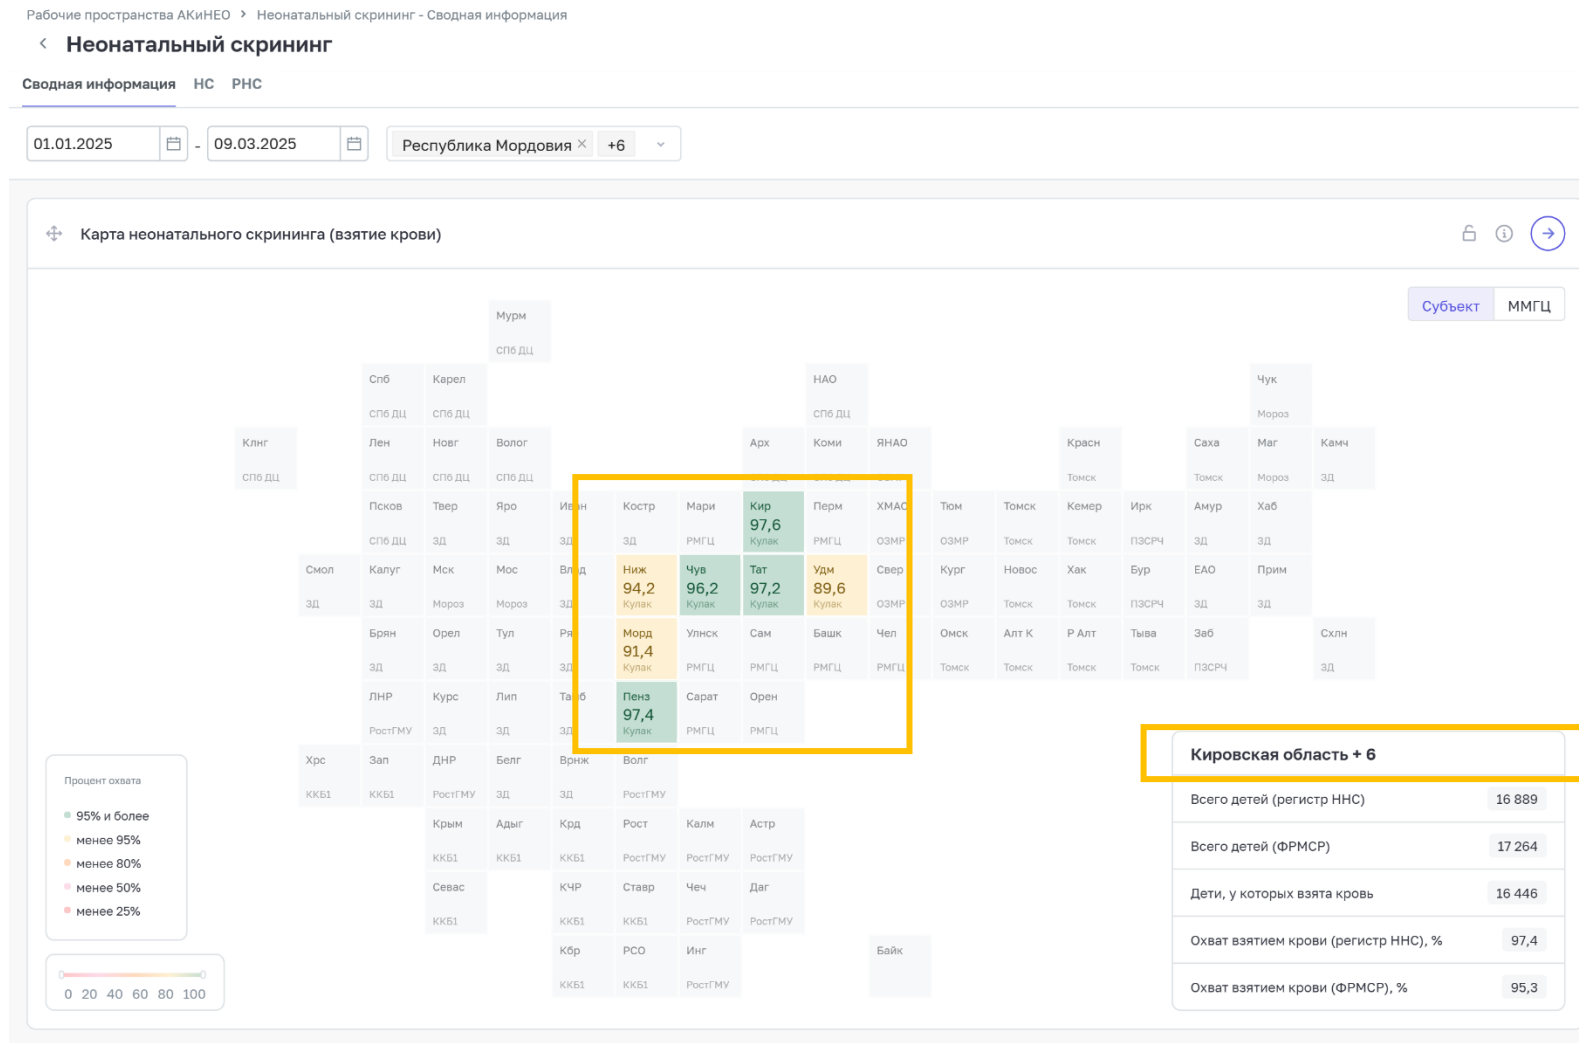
Рабочие пространства АКиНЕО > Неонатальный скрининг - Сводная информация

Неонатальный скрининг

Сводная информация НС РНС

01.01.2025 - 09.03.2025 Республика Мордовия × +6

Карта неонатального скрининга (взятие крови)

Субъект ММГЦ

Мурм Спб ДЦ
Спб Спб ДЦ
Карел Спб ДЦ
НАО Спб ДЦ
Чук Мороз
Клнг Спб ДЦ
Лен Спб ДЦ
Новг Спб ДЦ
Волог Спб ДЦ
Арх
Коми
ЯНАО
Красн Томск
Саха Томск
Маг Мороз
Камч ЗД
Псков Спб ДЦ
Твер ЗД
Яро ЗД
Ив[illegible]н ЗД
Костр ЗД
Мари РМГЦ
Кир 97,6 Кулак
Перм РМГЦ
ХМАО ОЗМР
Тюм ОЗМР
Томск Томск
Кемер Томск
Ирк ПЗСРЧ
Амур ЗД
Хаб ЗД
Смол ЗД
Калуг ЗД
Мск Мороз
Мос Мороз
Вл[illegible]д ЗД
Ниж 94,2 Кулак
Чув 96,2 Кулак
Тат 97,2 Кулак
Удм 89,6 Кулак
Свер ОЗМР
Кург ОЗМР
Новос Томск
Хак Томск
Бур ПЗСРЧ
ЕАО ЗД
Прим ЗД
Брян ЗД
Орел ЗД
Тул ЗД
Ря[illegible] ЗД
Морд 91,4 Кулак
Улнск РМГЦ
Сам РМГЦ
Башк РМГЦ
Чел РМГЦ
Омск Томск
Алт К Томск
Р Алт Томск
Тыва Томск
Заб ПЗСРЧ
Схлн ЗД
ЛНР РостГМУ
Курс ЗД
Лип ЗД
Та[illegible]б ЗД
Пенз 97,4 Кулак
Сарат РМГЦ
Орен РМГЦ
Хрс ККБ1
Зап ККБ1
ДНР РостГМУ
Белг ЗД
Врнж ЗД
Волг РостГМУ
Крым ККБ1
Адыг ККБ1
Крд ККБ1
Рост РостГМУ
Калм РостГМУ
Астр РостГМУ
Севас ККБ1
КЧР ККБ1
Ставр ККБ1
Чеч РостГМУ
Даг РостГМУ
Кбр ККБ1
РСО ККБ1
Инг РостГМУ
Байк

Процент охвата
95% и более
менее 95%
менее 80%
менее 50%
менее 25%

0 20 40 60 80 100

Кировская область + 6

| Всего детей (регистр ННС) | 16 889 |
|---|---|
| Всего детей (ФРМСР) | 17 264 |
| Дети, у которых взята кровь | 16 446 |
| Охват взятием крови (регистр ННС), % | 97,4 |
| Охват взятием крови (ФРМСР), % | 95,3 |